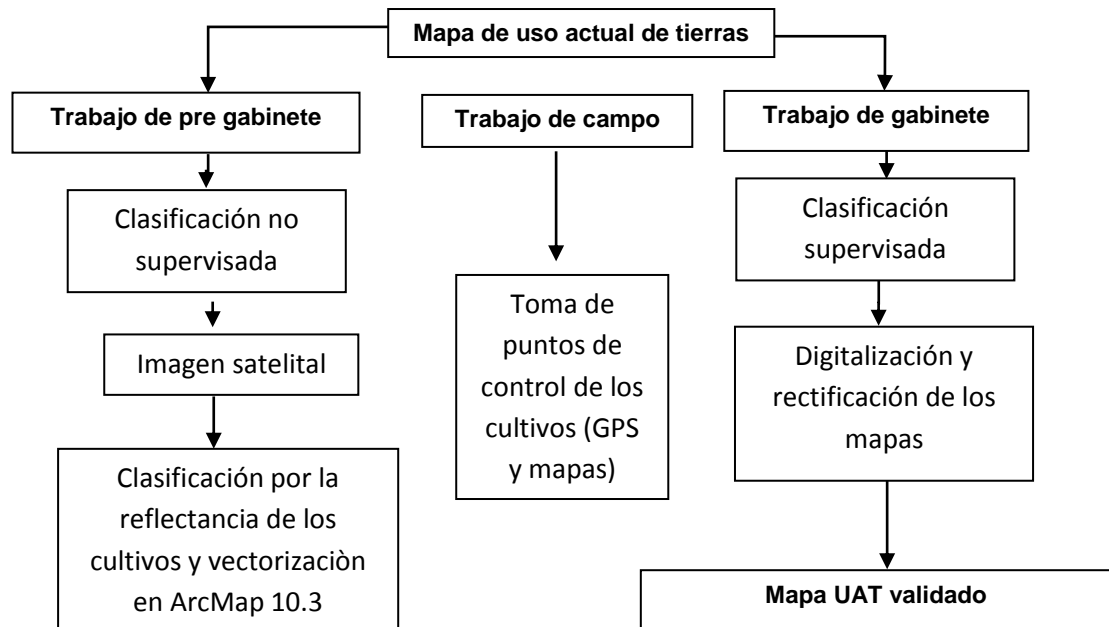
Mapa de uso actual de tierras

Trabajo de pre gabinete

Clasificación no supervisada

Imagen satelital

Clasificación por la reflectancia de los cultivos y vectorizaciòn en ArcMap 10.3

Trabajo de campo

Toma de puntos de control de los cultivos (GPS y mapas)

Trabajo de gabinete

Clasificación supervisada

Digitalización y rectificación de los mapas

Mapa UAT validado